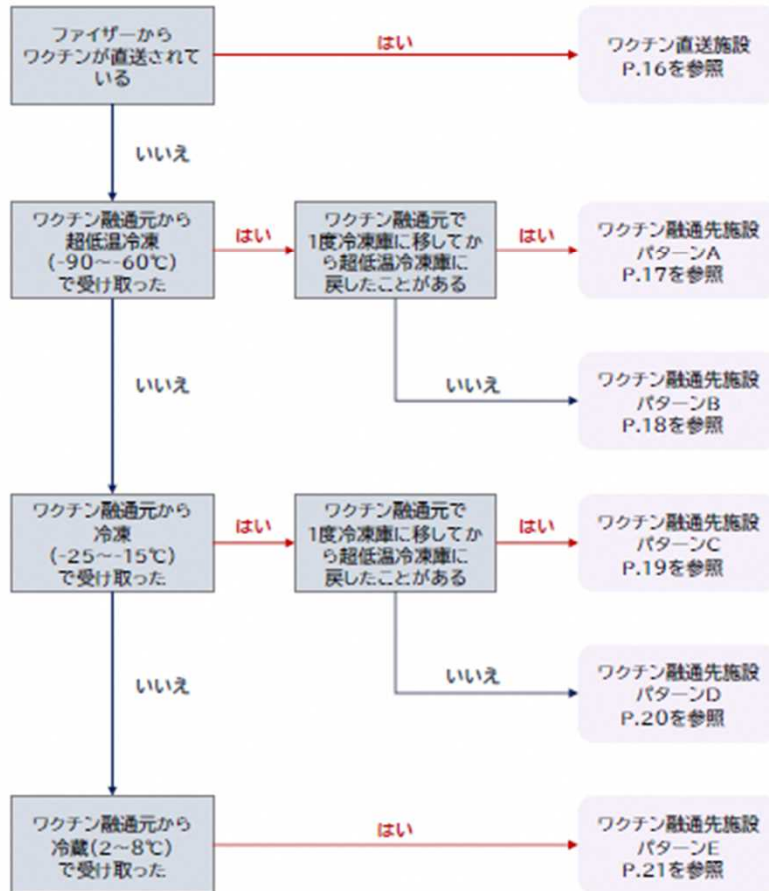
ファイザーからワクチンが直送されている

はい

ワクチン直送施設
P.16を参照

いいえ

ワクチン融通元から超低温冷凍（-90～-60℃）で受け取った

はい

ワクチン融通元で1度冷凍庫に移してから超低温冷凍庫に戻したことがある

はい

ワクチン融通先施設
パターンA
P.17を参照

いいえ

いいえ

ワクチン融通先施設
パターンB
P.18を参照

ワクチン融通元から冷凍（-25～-15℃）で受け取った

はい

ワクチン融通元で1度冷凍庫に移してから超低温冷凍庫に戻したことがある

はい

ワクチン融通先施設
パターンC
P.19を参照

いいえ

いいえ

ワクチン融通先施設
パターンD
P.20を参照

ワクチン融通元から冷蔵（2～8℃）で受け取った

はい

ワクチン融通先施設
パターンE
P.21を参照